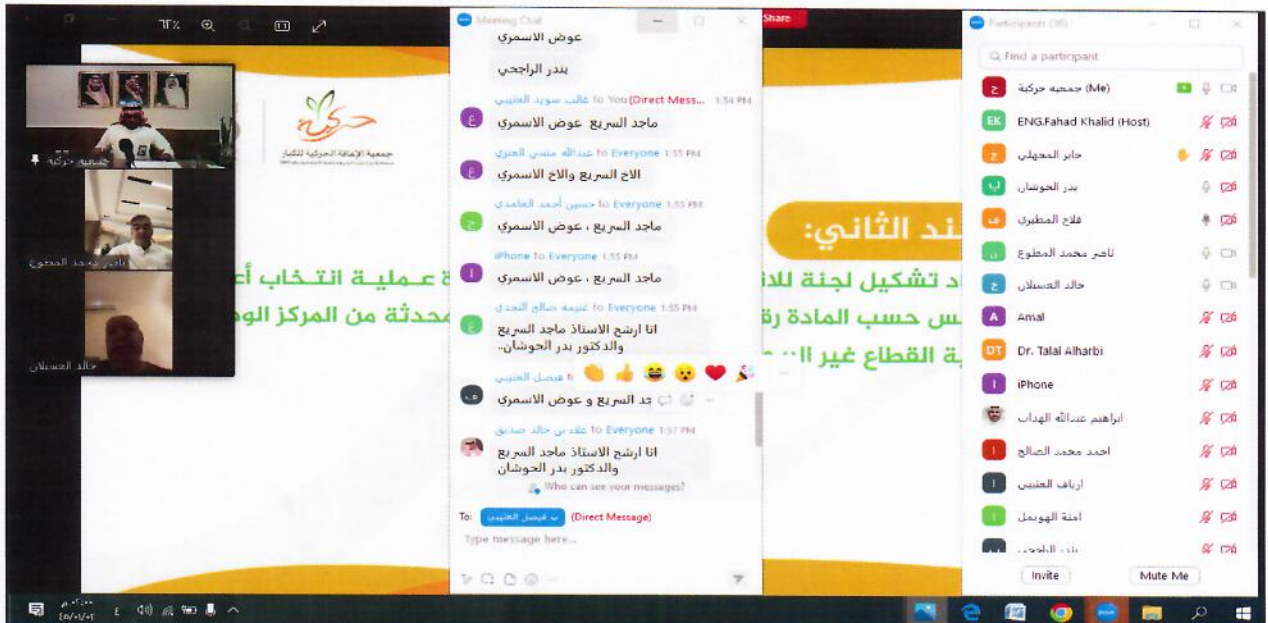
71%

Meeting Chat

Share

Participants (36)

عوض الاسمري

بندر الراجحي

غالب سويد العتيبي to You (Direct Mess... 1:54 PM
ماجد السريع عوض الاسمري

عبدالله منسي العنزي to Everyone 1:55 PM
الاخ السريع والاخ الاسمري

حسين أحمد الغامدي to Everyone 1:55 PM
ماجد السريع ، عوض الاسمري

iPhone to Everyone 1:55 PM
ماجد السريع ، عوض الاسمري

غنيمة صالح النجدي to Everyone 1:55 PM
انا ارشح الاستاذ ماجد السريع والدكتور بدر الحوشان..

فيصل العتيبي
جد السريع و عوض الاسمري

علاء بن خالد صديق to Everyone 1:57 PM
انا ارشح الاستاذ ماجد السريع والدكتور بدر الحوشان

Who can see your messages?

To: فيصل العتيبي (Direct Message)

Type message here...

Find a participant

جمعية حركية (Me)
ENG.Fahad Khalid (Host)
جابر المحيلي
بدر الحوشان
فلاح المطيري
ناصر محمد المطوع
خالد العسيلان
Amal
Dr. Talal Alharbi
iPhone
ابراهيم عبدالله الهداب
احمد محمد الصالح
ارياف العتيبي
امنة الهويمل
بندر الراجحي

Invite
Mute Me

جمعية حركية
ناصر محمد المطوع
خالد العسيلان

حركية
جمعية الإعاقة الحركية للكبار

البند الثاني:
عملية انتخاب أع
اد تشكيل لجنة للان
س حسب المادة رق
محدثة من المركز الوط
ة القطاع غير ال